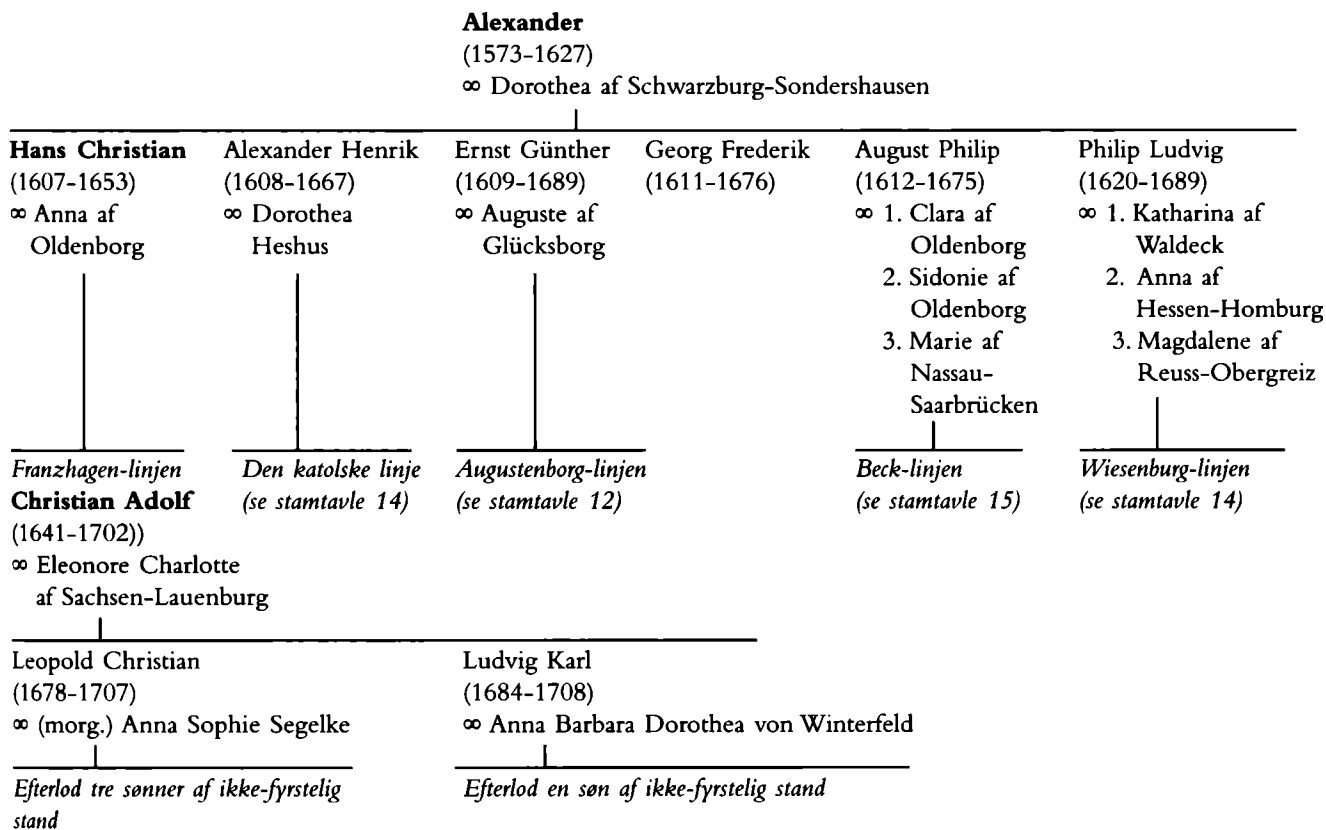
**Alexander**
(1573-1627)
∞ Dorothea af Schwarzburg-Sondershausen

**Hans Christian**
(1607-1653)
∞ Anna af Oldenborg

Alexander Henrik
(1608-1667)
∞ Dorothea Heshus

Ernst Günther
(1609-1689)
∞ Auguste af Glücksborg

Georg Frederik
(1611-1676)

August Philip
(1612-1675)
∞ 1. Clara af Oldenborg
2. Sidonie af Oldenborg
3. Marie af Nassau-Saarbrücken

Philip Ludvig
(1620-1689)
∞ 1. Katharina af Waldeck
2. Anna af Hessen-Homburg
3. Magdalene af Reuss-Obergreiz

*Franzhagen-linjen*
**Christian Adolf**
(1641-1702))
∞ Eleonore Charlotte af Sachsen-Lauenburg

*Den katolske linje (se stamtavle 14)*

*Augustenborg-linjen (se stamtavle 12)*

*Beck-linjen (se stamtavle 15)*

*Wiesenburg-linjen (se stamtavle 14)*

Leopold Christian
(1678-1707)
∞ (morg.) Anna Sophie Segelke

*Efterlod tre sønner af ikke-fyrstelig stand*

Ludvig Karl
(1684-1708)
∞ Anna Barbara Dorothea von Winterfeld

*Efterlod en søn af ikke-fyrstelig stand*